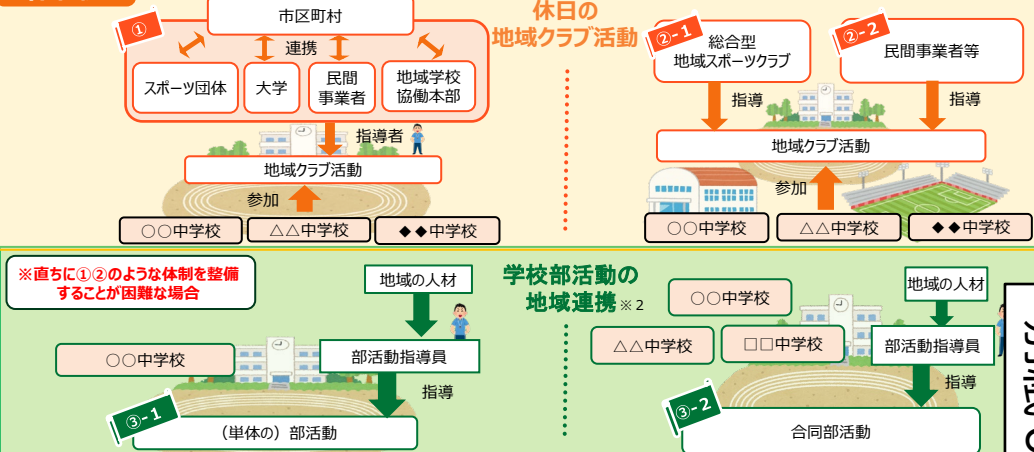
①

市区町村

連携

スポーツ団体

大学

民間事業者

地域学校協働本部

指導者

地域クラブ活動

参加

○○中学校

△△中学校

◆◆中学校

休日の地域クラブ活動

②-1

総合型地域スポーツクラブ

②-2

民間事業者等

指導

指導

地域クラブ活動

参加

○○中学校

△△中学校

◆◆中学校

※直ちに①②のような体制を整備することが困難な場合

学校部活動の地域連携※2

地域の人材

○○中学校

部活動指導員

指導

③-1

（単体の）部活動

○○中学校

地域の人材

△△中学校

□□中学校

部活動指導員

指導

③-2

合同部活動